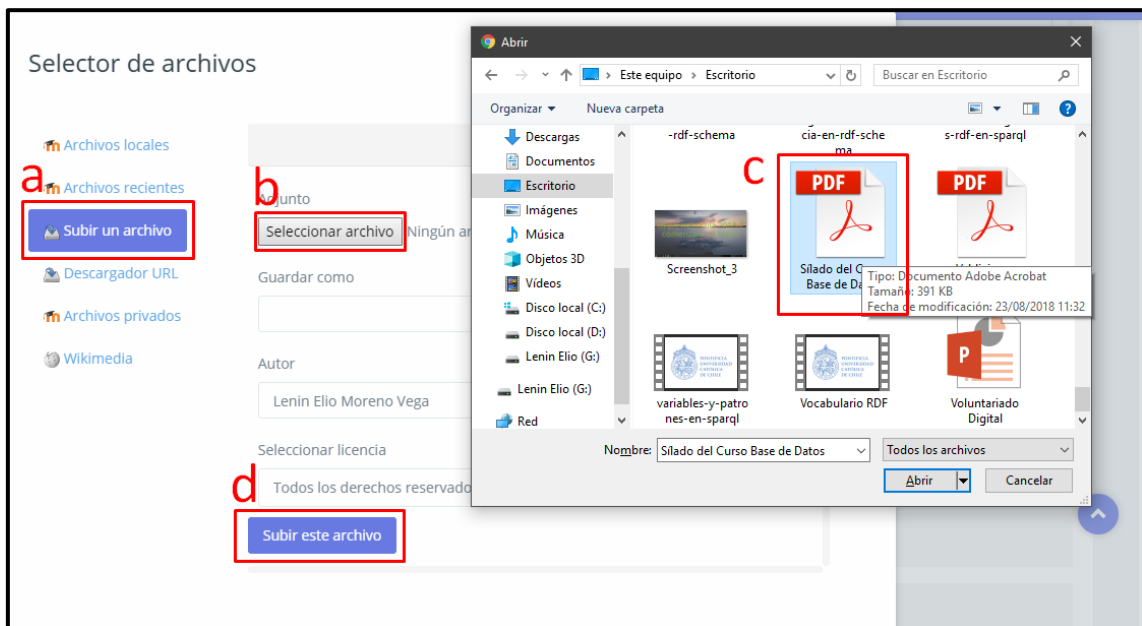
Selector de archivos

Archivos locales
a
Archivos recientes
Subir un archivo
Descargador URL
Archivos privados
Wikimedia

b
Adjunto
Seleccionar archivo Ningún ar
Guardar como
Autor
Lenin Elio Moreno Vega
Seleccionar licencia
d
Todos los derechos reservado
Subir este archivo

Abrir
> Este equipo > Escritorio
Buscar en Escritorio
Organizar ▾ Nueva carpeta
Descargas
Documentos
Escritorio
Imágenes
Música
Objetos 3D
Vídeos
Disco local (C:)
Disco local (D:)
Lenin Elio (G:)
Lenin Elio (G:)
Red
-rdf-schema
cia-en-rdf-schema
s-rdf-en-sparql
c
PDF
PDF
Screenshot_3
Sílado del C Base de Da
Tipo: Documento Adobe Acrobat
Tamaño: 391 KB
Fecha de modificación: 23/08/2018 11:32
variables-y-patrones-en-sparql
Vocabulario RDF
Voluntariado Digital
Nombre: Sílado del Curso Base de Datos
Todos los archivos
Abrir
Cancelar